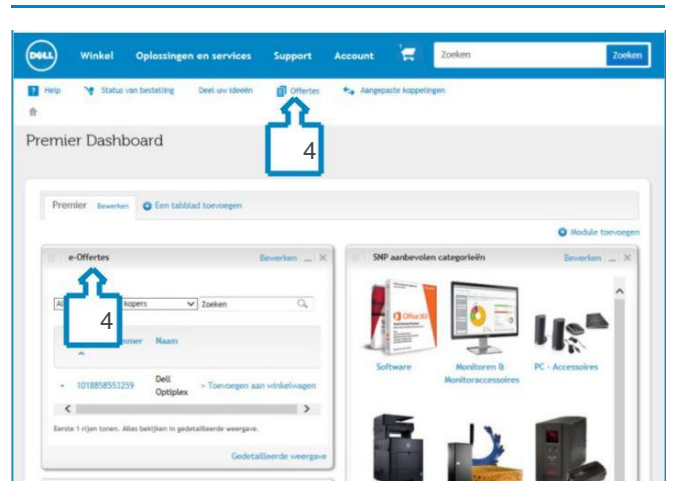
DELL Winkel Oplossingen en services Support Account Zoeken Zoeken

Help Status van bestelling Deel uw ideeën Offertes Aangepaste koppelingen

Premier Dashboard

4

Premier Bewerken Een tabblad toevoegen

Module toevoegen

e-Offertes Bewerken

Al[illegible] kopers Zoeken

4

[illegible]mer Naam

1018858553259 Dell Optiplex > Toevoegen aan winkelwagen

Eerste 1 rijen tonen. Alles bekijken in gedetailleerde weergave.

Gedetailleerde weergave

SNP aanbevolen categorieën Bewerken

Software Monitoren & Monitoraccessoires PC - Accessoires